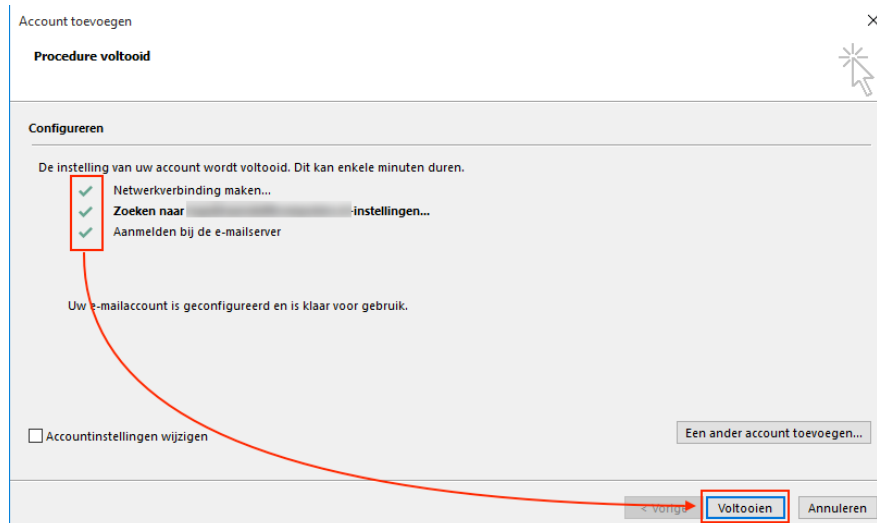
Account toevoegen

Procedure voltooid

Configureren

De instelling van uw account wordt voltooid. Dit kan enkele minuten duren.

Netwerkverbinding maken...

Zoeken naar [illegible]-instellingen...

Aanmelden bij de e-mailserver

Uw e-mailaccount is geconfigureerd en is klaar voor gebruik.

Accountinstellingen wijzigen

Een ander account toevoegen...

< Vorige

Voltooien

Annuleren